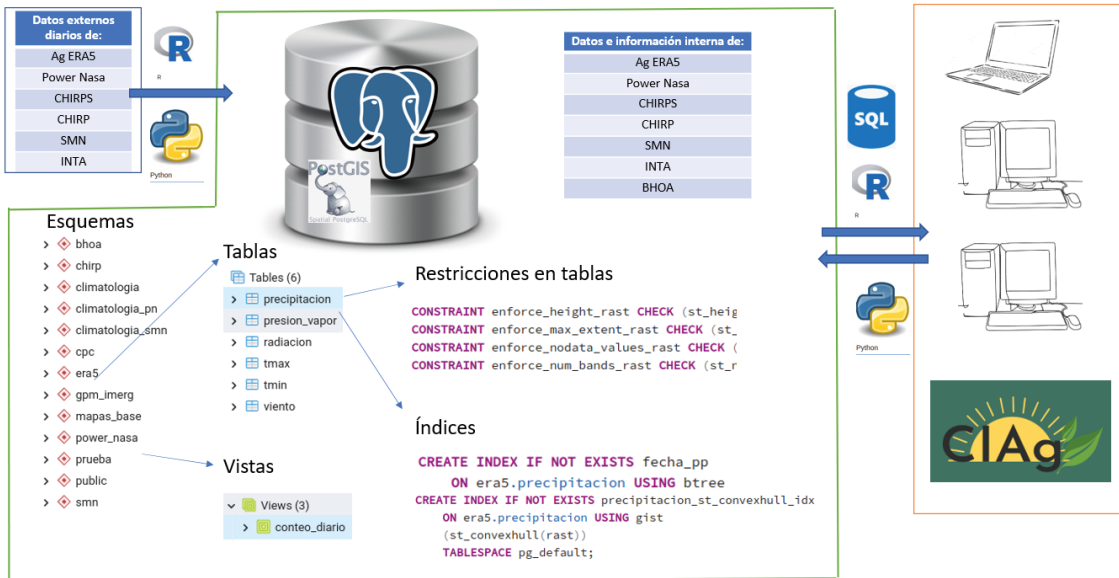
| Datos externos diarios de: |
|---|
| Ag ERA5 |
| Power Nasa |
| CHIRPS |
| CHIRP |
| SMN |
| INTA |

R

Python

PostGIS

Spatial PostgreSQL

| Datos e información interna de: |
|---|
| Ag ERA5 |
| Power Nasa |
| CHIRPS |
| CHIRP |
| SMN |
| INTA |
| BHOA |

SQL

R

Python

Esquemas
bhoa
chirp
climatologia
climatologia_pn
climatologia_smn
cpc
era5
gpm_imerg
mapas_base
power_nasa
prueba
public
smn

Tablas
Tables (6)
precipitacion
presion_vapor
radiacion
tmax
tmin
viento

Restricciones en tablas
CONSTRAINT enforce_height_rast CHECK (st_heig
CONSTRAINT enforce_max_extent_rast CHECK (st_
CONSTRAINT enforce_nodata_values_rast CHECK (
CONSTRAINT enforce_num_bands_rast CHECK (st_n

Vistas
Views (3)
conteo_diario

Índices
CREATE INDEX IF NOT EXISTS fecha_pp
ON era5.precipitacion USING btree
CREATE INDEX IF NOT EXISTS precipitacion_st_convexhull_idx
ON era5.precipitacion USING gist
(st_convexhull(rast))
TABLESPACE pg_default;

CIAg